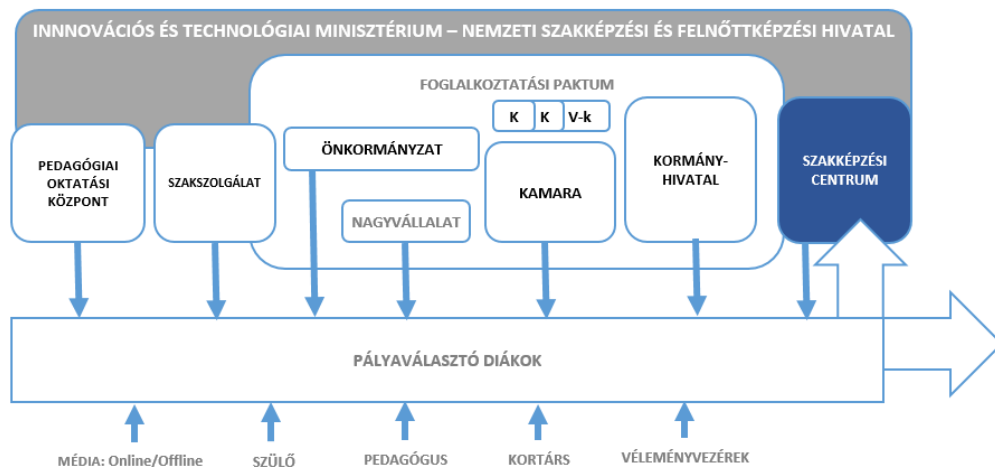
INNOVÁCIÓS ÉS TECHNOLÓGIAI MINISZTÉRIUM – NEMZETI SZAKKÉPZÉSI ÉS FELNŐTTKÉPZÉSI HIVATAL

FOGLALKOZTATÁSI PAKTUM

K K V-k

PEDAGÓGIAI OKTATÁSI KÖZPONT

SZAKSZOLGÁLAT

ÖNKORMÁNYZAT

NAGYVÁLLALAT

KAMARA

KORMÁNY-HIVATAL

SZAKKÉPZÉSI CENTRUM

PÁLYAVÁLASZTÓ DIÁKOK

MÉDIA: Online/Offline

SZÜLŐ

PEDAGÓGUS

KORTÁRS

VÉLEMÉNYVEZÉREK